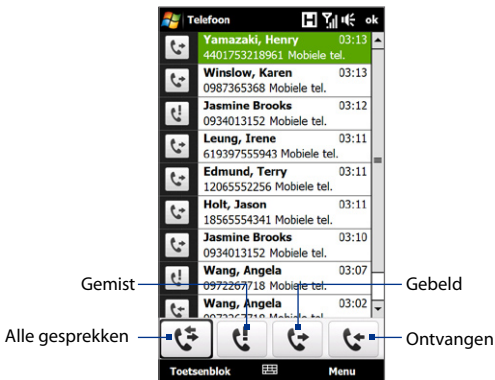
Telefoon ok

Yamazaki, Henry 03:13
4401753218961 Mobiele tel.

Winslow, Karen 03:13
0987365368 Mobiele tel.

Jasmine Brooks 03:12
0934013152 Mobiele tel.

Leung, Irene 03:11
619397555943 Mobiele tel.

Edmund, Terry 03:11
12065552256 Mobiele tel.

Holt, Jason 03:11
18565554341 Mobiele tel.

Jasmine Brooks 03:10
0934013152 Mobiele tel.

Wang, Angela 03:07
0972267718 Mobiele tel.

Wang, Angela 03:02
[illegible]

Gemist

Gebeld

Alle gesprekken

Ontvangen

Toetsenblok

Menu